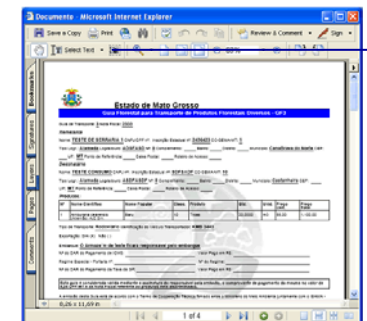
Documento - Microsoft Internet Explorer

Save a Copy | Print | Email | Search | Review & Comment | Sign

Select Text

Bookmarks

Signatures

Layers

Pages

Comments

Estado de Mato Grosso

Guia Florestal para Transporte de Produtos Florestais Diversos - GF3

Remetente

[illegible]

Destinatário

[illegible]

Produtos

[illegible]

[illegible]

8,26 x 11,69 in

1 of 4